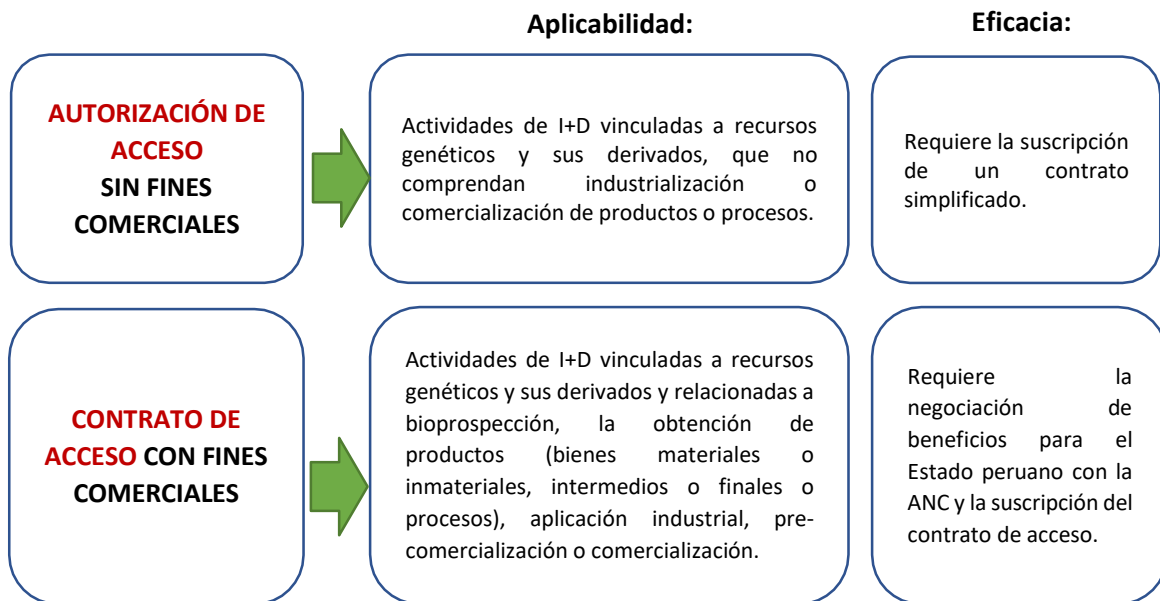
Aplicabilidad:

Eficacia:

AUTORIZACIÓN DE ACCESO SIN FINES COMERCIALES

Actividades de I+D vinculadas a recursos genéticos y sus derivados, que no comprendan industrialización o comercialización de productos o procesos.

Requiere la suscripción de un contrato simplificado.

CONTRATO DE ACCESO CON FINES COMERCIALES

Actividades de I+D vinculadas a recursos genéticos y sus derivados y relacionadas a bioprospección, la obtención de productos (bienes materiales o inmateriales, intermedios o finales o procesos), aplicación industrial, pre-comercialización o comercialización.

Requiere la negociación de beneficios para el Estado peruano con la ANC y la suscripción del contrato de acceso.